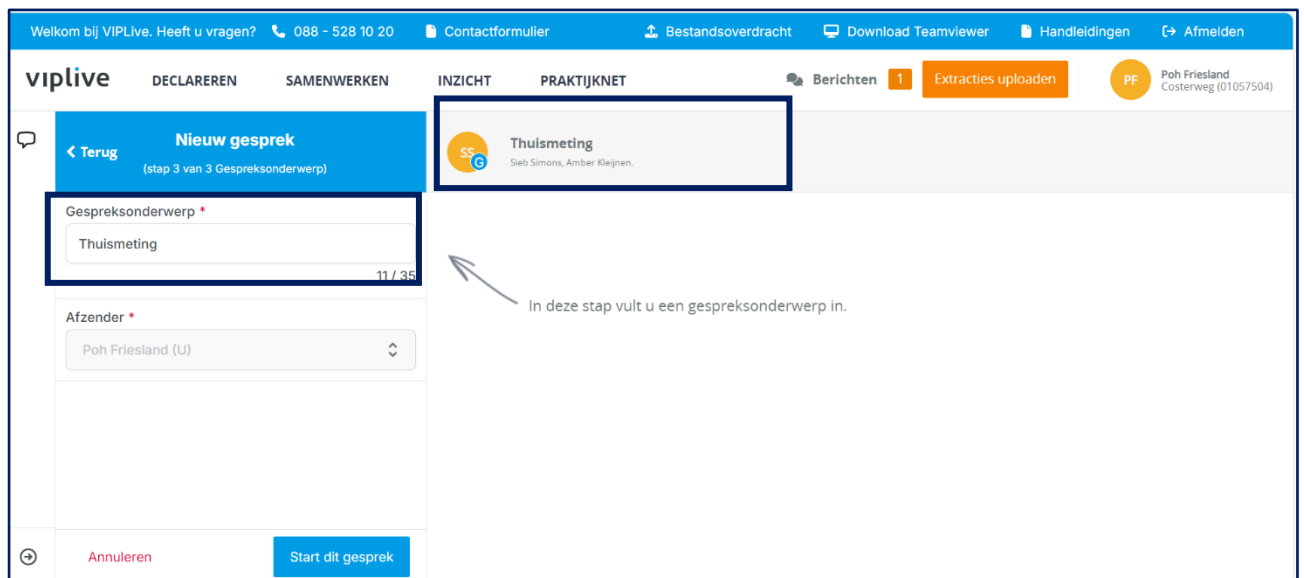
Welkom bij VIPLive. Heeft u vragen? 088 - 528 10 20 Contactformulier Bestandsoverdracht Download Teamviewer Handleidingen Afmelden

viplive DECLAREREN SAMENWERKEN INZICHT PRAKTIJKNET Berichten 1 Extracties uploaden PF Poh Friesland Costerweg (01057504)

< Terug Nieuw gesprek (stap 3 van 3 Gespreksonderwerp)

SS G Thuismeting Sieb Simons, Amber Kleijnen.

Gespreksonderwerp *

Thuismeting

11 / 35

In deze stap vult u een gespreksonderwerp in.

Afzender *

Poh Friesland (U)

Annuleren Start dit gesprek